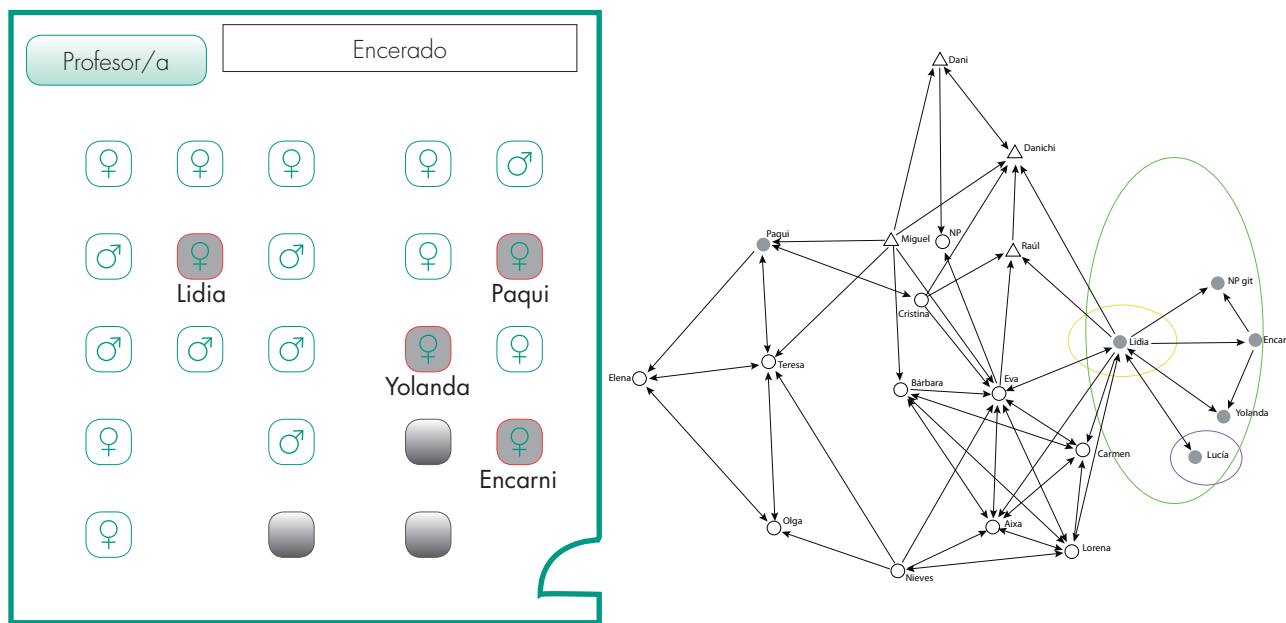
Profesor/a

Encerado

♀ ♀ ♀ ♀ ♂

♂ ♀ ♂ ♀ ♀

Lidia Paqui

♂ ♂ ♂ ♀ ♀

Yolanda

♀ ♂ ♀

Encarni

♀

Dani

Danichi

Pagui

Miguel

NP

Raúl

NP git

Cristina

Lidia

Encar

Elena

Teresa

Bárbara

Eva

Yolanda

Carmen

Lucía

Olga

Aixa

Lorena

Nieves